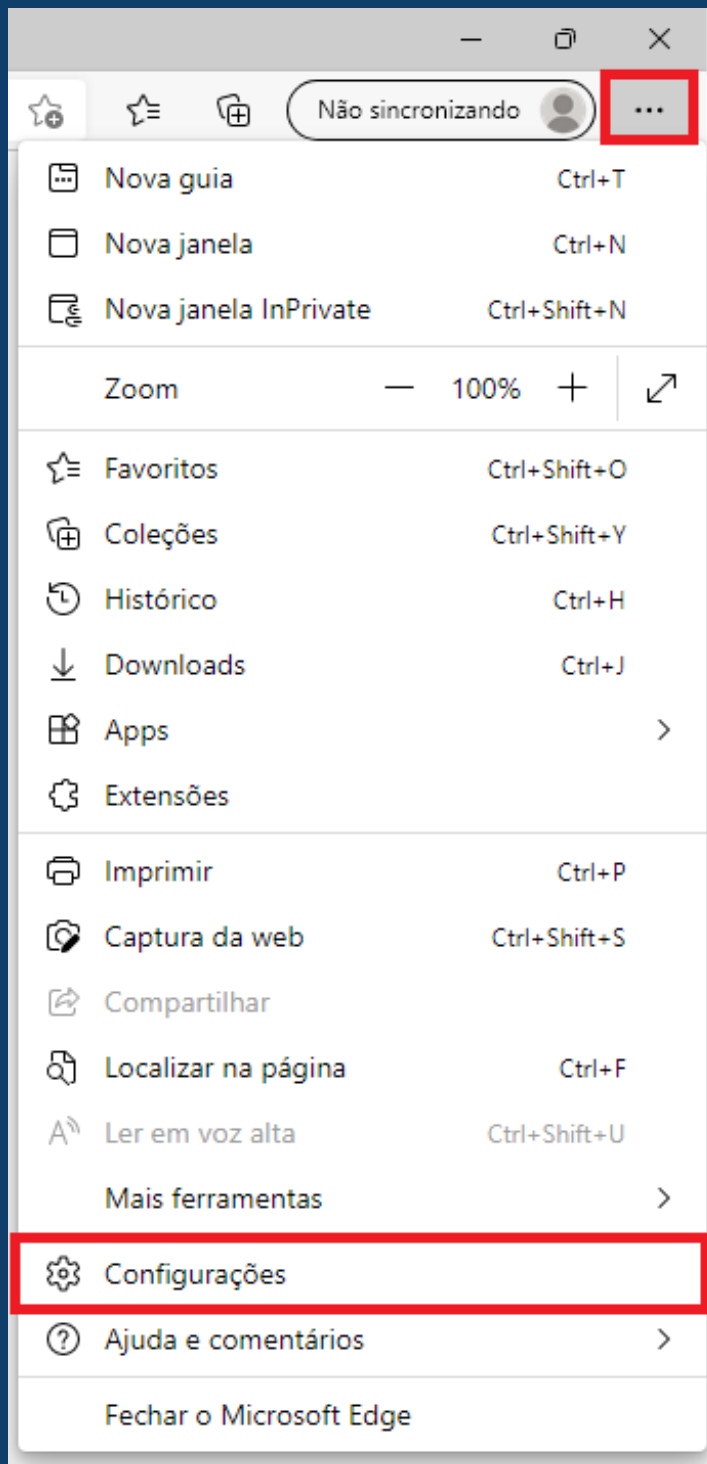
Não sincronizando

...

Nova guia Ctrl+T

Nova janela Ctrl+N

Nova janela InPrivate Ctrl+Shift+N

Zoom — 100% +

Favoritos Ctrl+Shift+O

Coleções Ctrl+Shift+Y

Histórico Ctrl+H

Downloads Ctrl+J

Apps

Extensões

Imprimir Ctrl+P

Captura da web Ctrl+Shift+S

Compartilhar

Localizar na página Ctrl+F

Ler em voz alta Ctrl+Shift+U

Mais ferramentas

Configurações

Ajuda e comentários

Fechar o Microsoft Edge